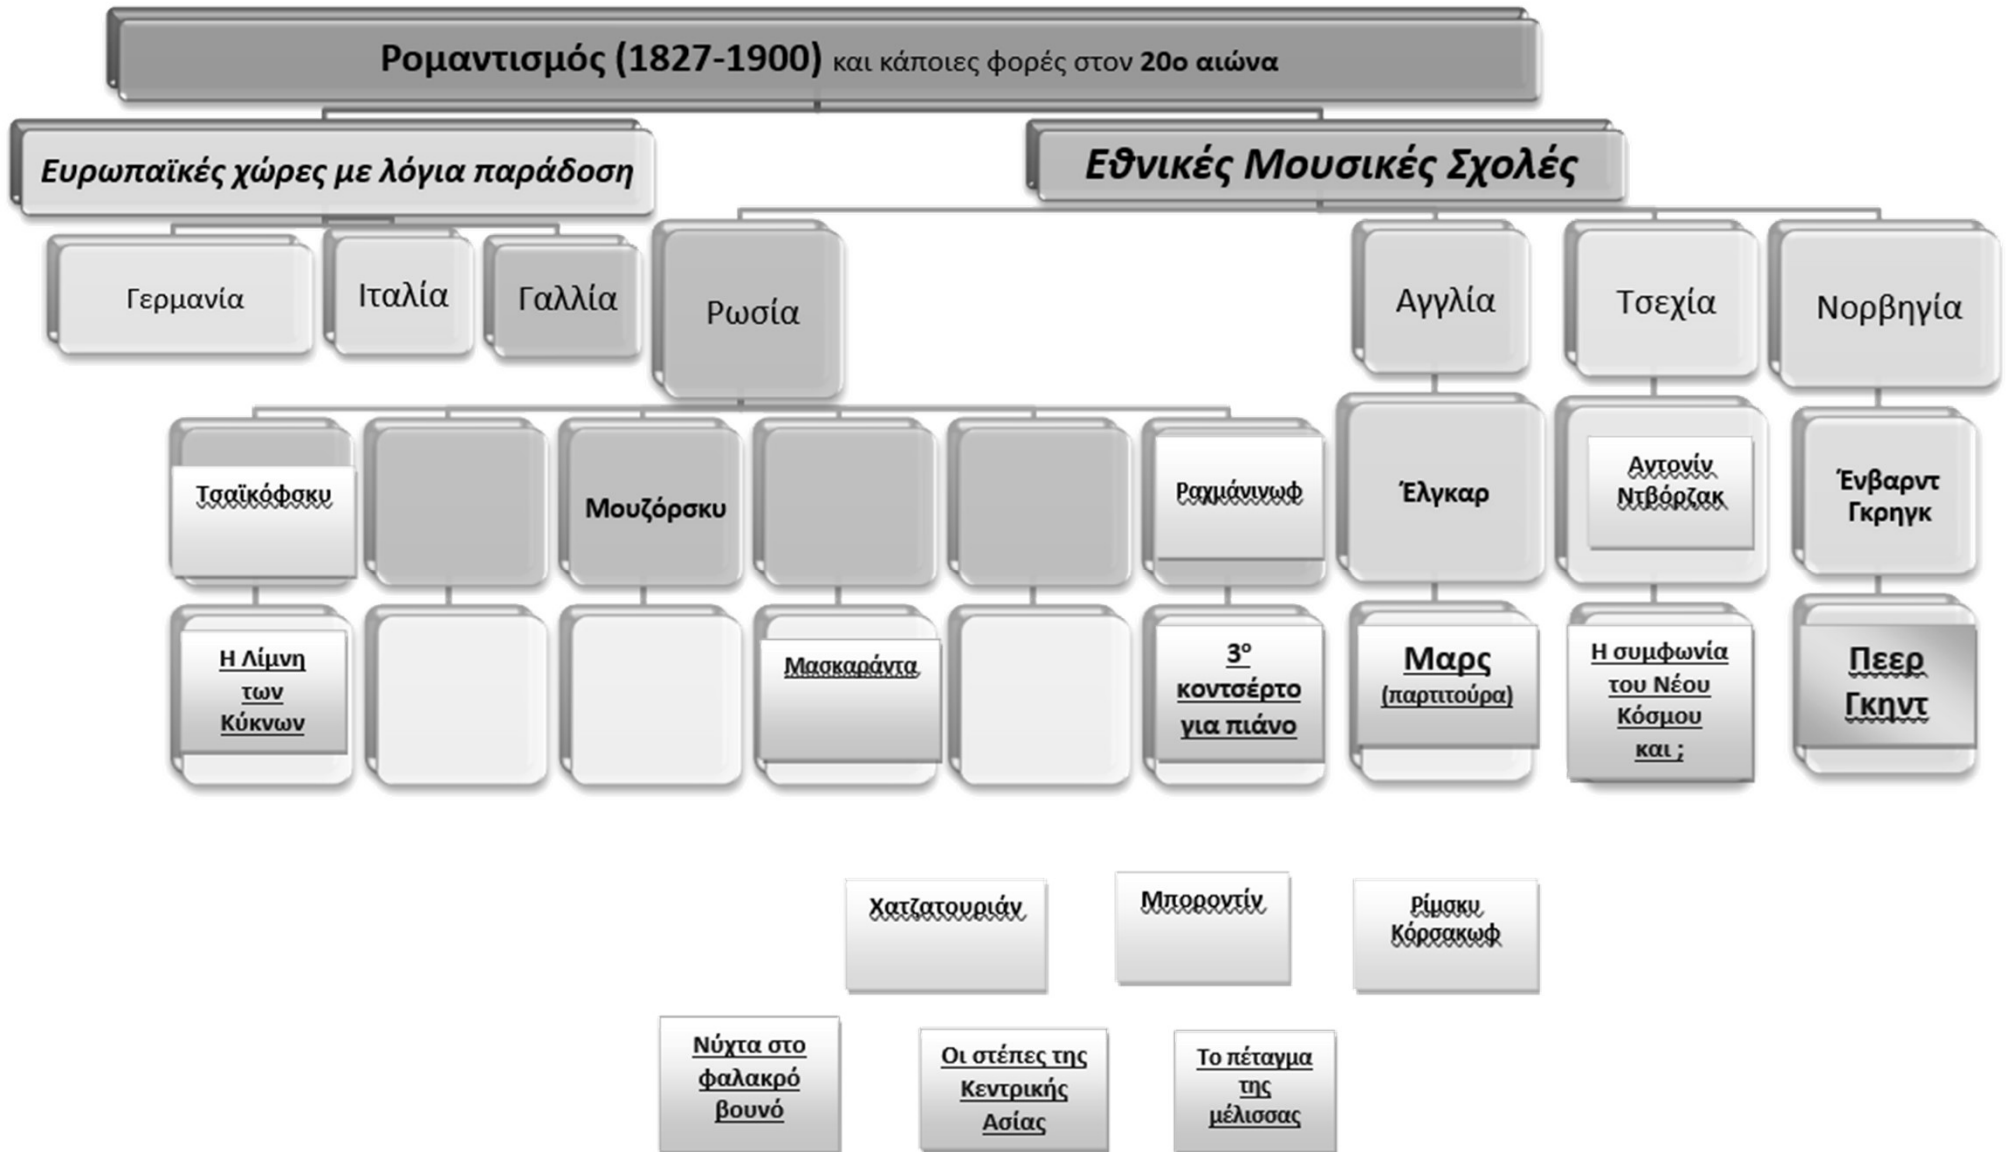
Ρομαντισμός (1827-1900) και κάποιες φορές στον 20ο αιώνα

Ευρωπαϊκές χώρες με λόγια παράδοση

Εθνικές Μουσικές Σχολές

Γερμανία

Ιταλία

Γαλλία

Ρωσία

Αγγλία

Τσεχία

Νορβηγία

Τσαϊκόφσκυ

Μουζόρσκυ

Ραχμάνινωφ

Έλγκαρ

Αντονίν Ντβόρζακ

Ένβαρντ Γκρηγκ

Η Λίμνη των Κύκνων

Μασκαράντα

$3^o$ κοντσέρτο για πιάνο

Μαρς (παρτιτούρα)

Η συμφωνία του Νέου Κόσμου και ;

Πεερ Γκηντ

Χατζατουριάν

Μποροντίν

Ρίμσκυ Κόρσακωφ

Νύχτα στο φαλακρό βουνό

Οι στέπες της Κεντρικής Ασίας

Το πέταγμα της μέλισσας